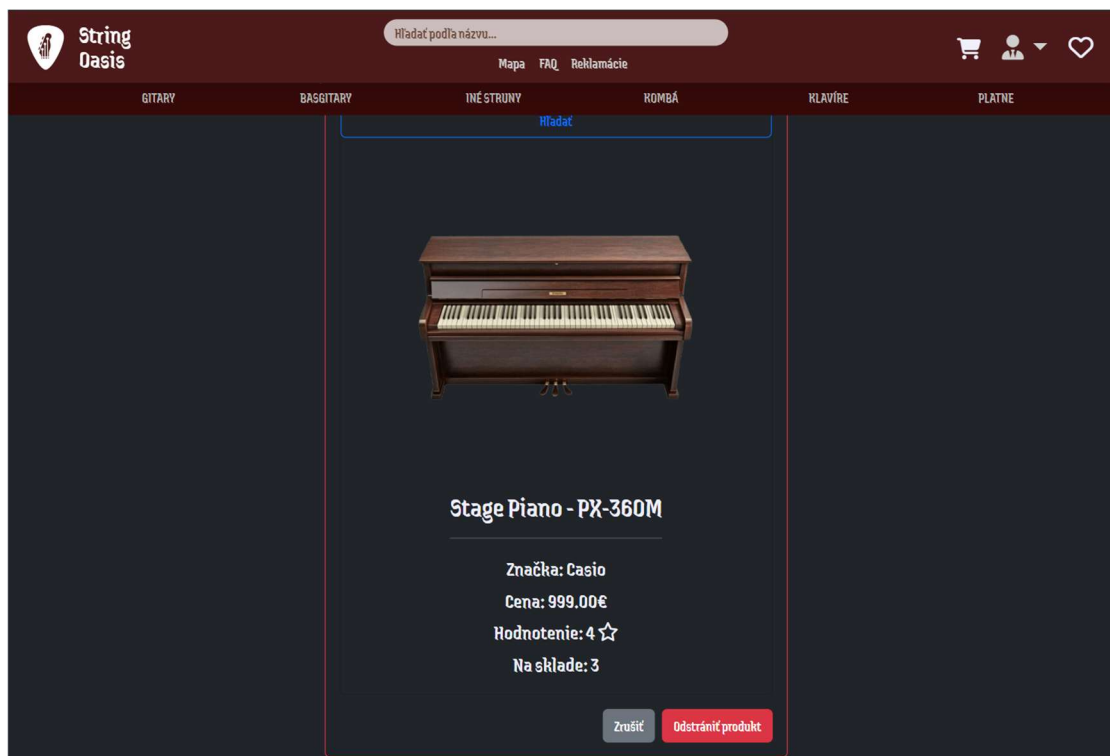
String Oasis

Hľadať podľa názvu...

Mapa FAQ Reklamácie

GITARY BASGITARY INÉ STRUNY KOMBÁ KLAVÍRE PLATNE

Hľadať

Stage Piano - PX-360M

Značka: Casio

Cena: 999.00€

Hodnotenie: 4

Na sklade: 3

Zrušiť Odstrániť produkt